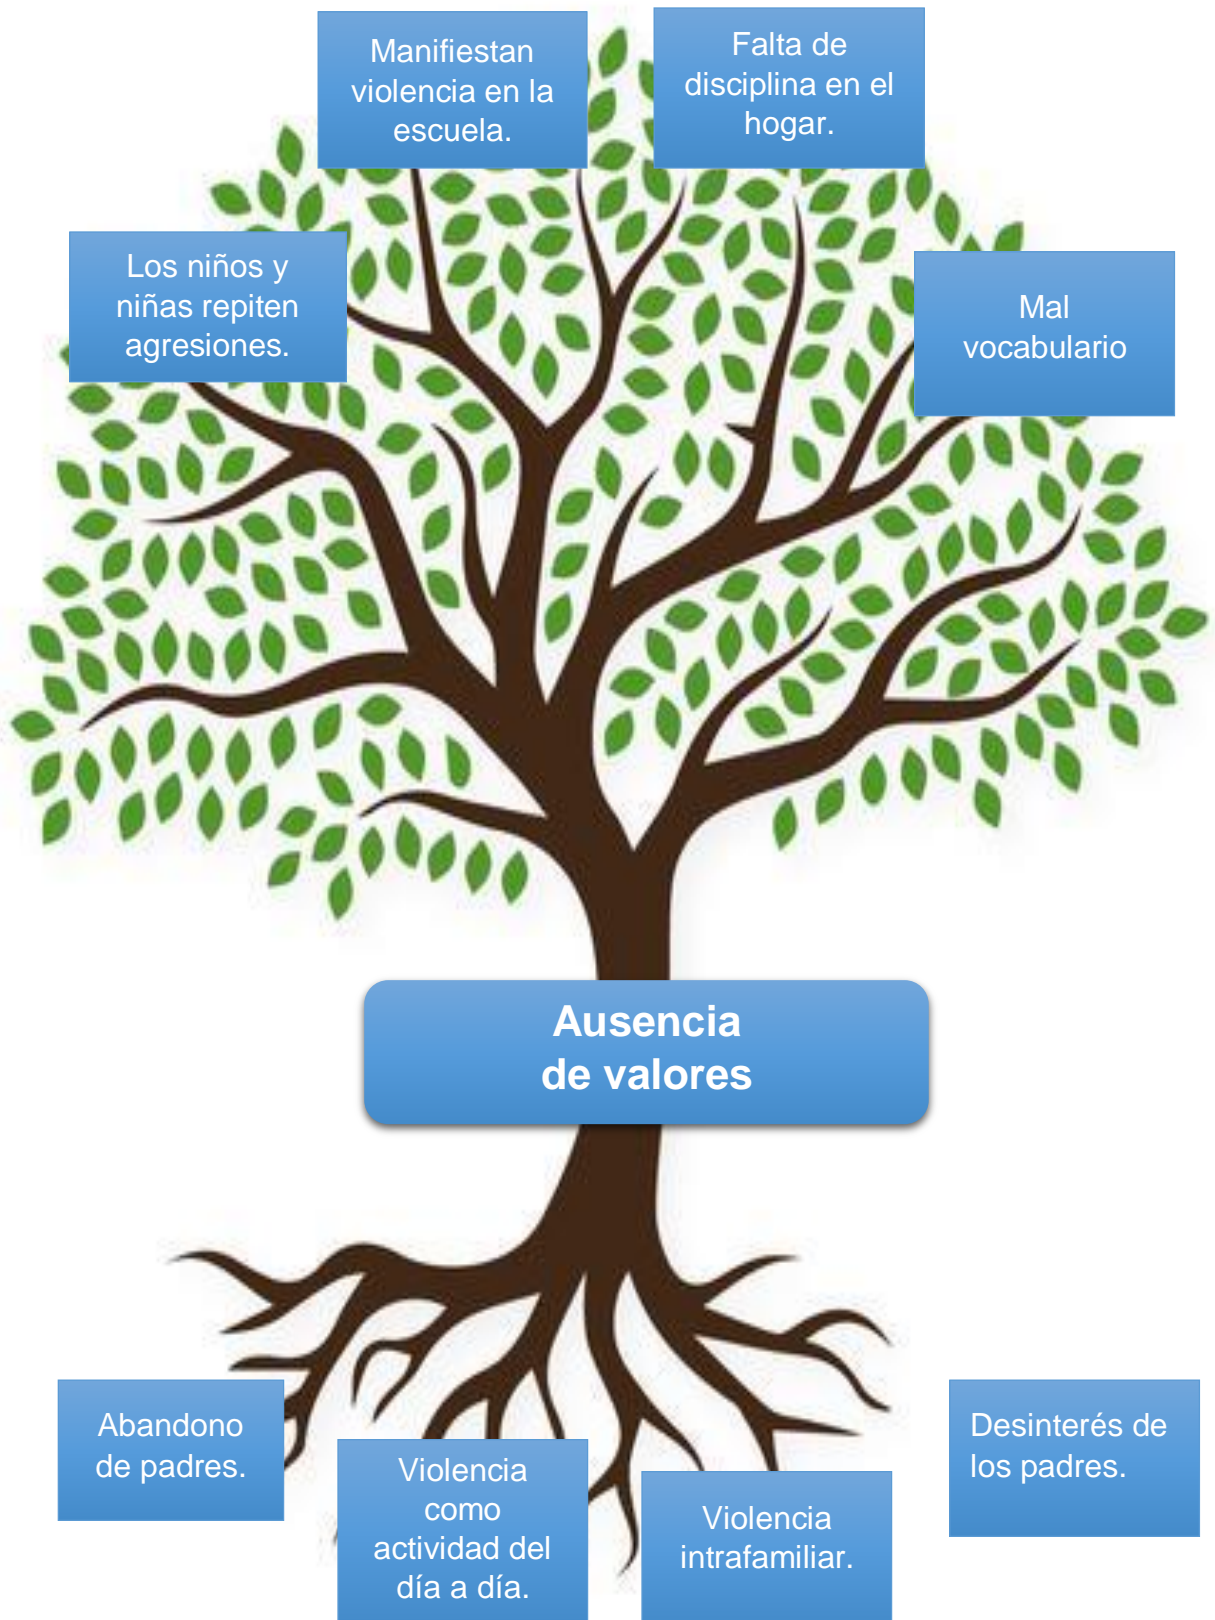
Manifiestan violencia en la escuela.

Falta de disciplina en el hogar.

Los niños y niñas repiten agresiones.

Mal vocabulario

Ausencia de valores

Abandono de padres.

Violencia como actividad del día a día.

Violencia intrafamiliar.

Desinterés de los padres.